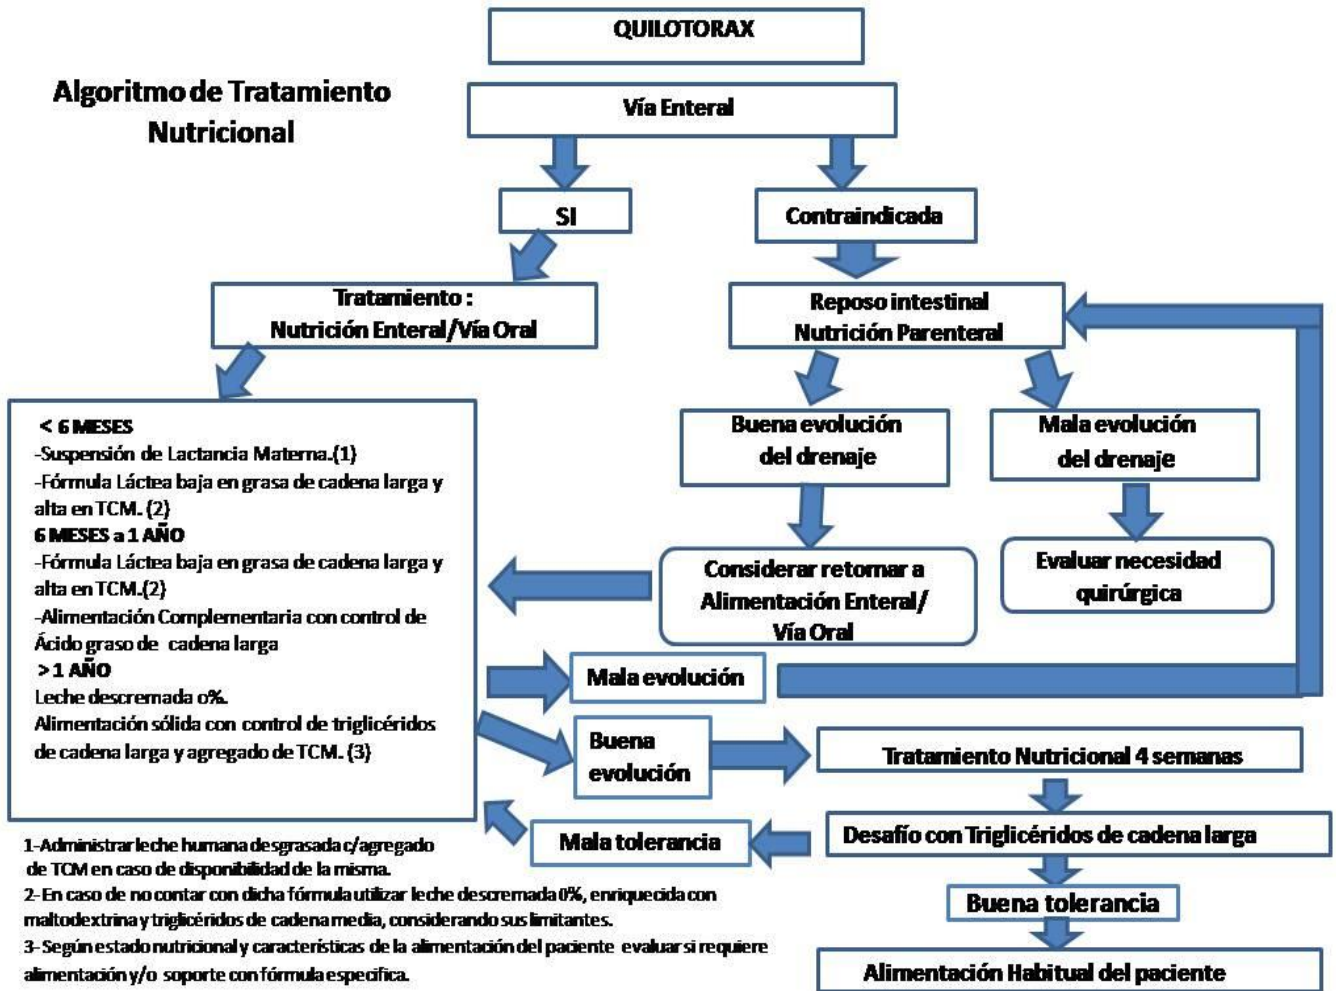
QUILOTORAX

Algoritmo de Tratamiento Nutricional

Vía Enteral

SI

Contraindicada

Tratamiento : Nutrición Enteral/Vía Oral

Reposo intestinal Nutrición Parenteral

< 6 MESES
-Suspensión de Lactancia Materna.(1)
-Fórmula Láctea baja en grasa de cadena larga y alta en TCM. (2)
6 MESES a 1 AÑO
-Fórmula Láctea baja en grasa de cadena larga y alta en TCM.(2)
-Alimentación Complementaria con control de Ácido graso de cadena larga
> 1 AÑO
Leche descremada 0%.
Alimentación sólida con control de triglicéridos de cadena larga y agregado de TCM. (3)

Buena evolución del drenaje

Mala evolución del drenaje

Considerar retomar a Alimentación Enteral/ Vía Oral

Evaluar necesidad quirúrgica

Mala evolución

Buena evolución

Tratamiento Nutricional 4 semanas

Mala tolerancia

Desafío con Triglicéridos de cadena larga

Buena tolerancia

Alimentación Habitual del paciente

1-Administrar leche humana desgrasada c/agregado de TCM en caso de disponibilidad de la misma.
2-En caso de no contar con dicha fórmula utilizar leche descremada 0%, enriquecida con maltodextrina y triglicéridos de cadena media, considerando sus limitantes.
3-Según estado nutricional y características de la alimentación del paciente evaluar si requiere alimentación y/o soporte con fórmula especifica.